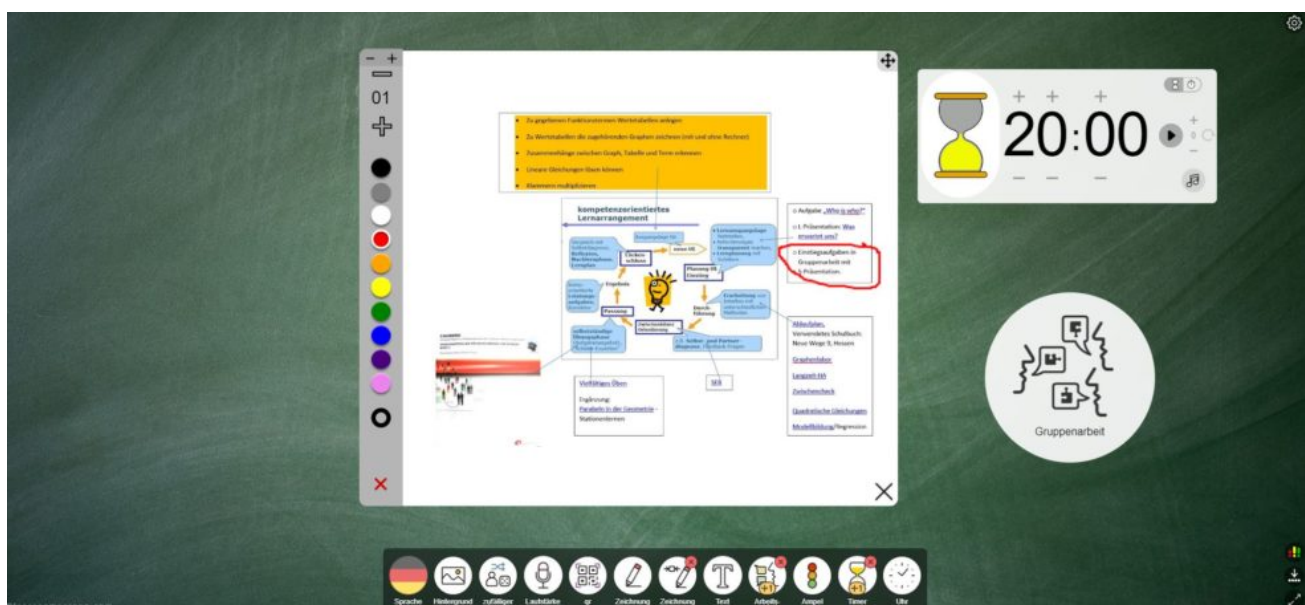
01

Zu gegebenen Funktionstermen Wertetabellen anlegen
Zu Wertetabellen die zugehörenden Graphen zeichnen (mit und ohne Rechner)
Zusammenhänge zwischen Graph, Tabelle und Term erkennen
Lineare Gleichungen lösen können
Klammern multiplizieren

kompetenzorientiertes Lernarrangement

Lücken schließen
Ergebnis
Planung

Planung im Einstieg

Durchführung

Präsentation

Aufgabe „Who is who?"
1. Präsentation: Was erwartet uns?
Einstiegsaufgaben in Gruppenarbeit mit 1. Präsentation.

Vielfältiges Üben
Ergänzung:
Parabeln in der Geometrie
Stationenlernen

Abkürzplan, Verwendetes Schulbuch: Neue Wege 9, Hessen
Graphenfabor
Lernpfad
Zwischencheck
Quadratische Gleichungen
Modellbildung/Regression

20:00

Gruppenarbeit

Sprache Hintergrund zufälliger Lautstärke qr Zeichnung Zeichnung Text Arbeits- Ampel Timer Uhr